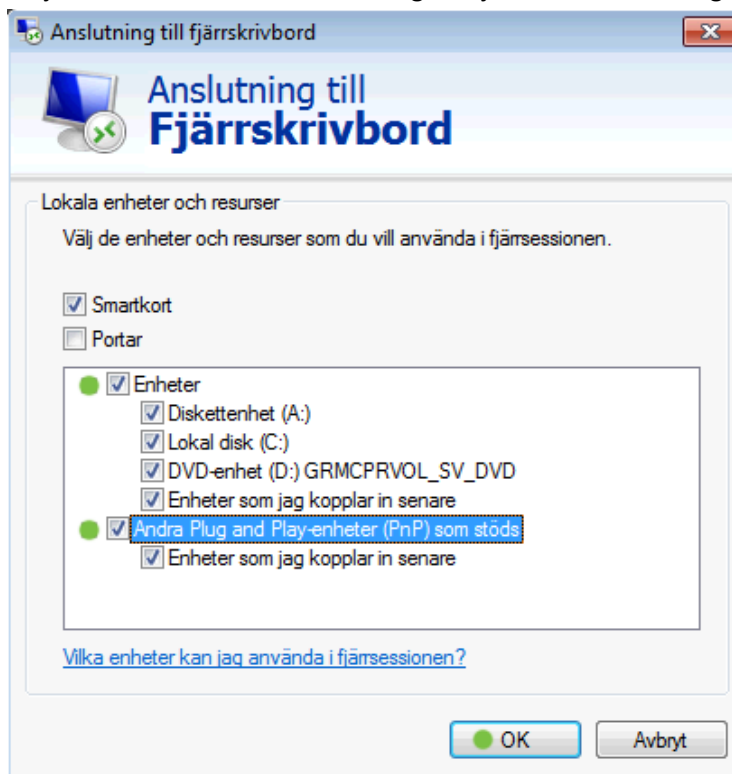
Anslutning till fjärrskrivbord

Anslutning till
Fjärrskrivbord

Lokala enheter och resurser

Välj de enheter och resurser som du vill använda i fjärrsessionen.

Smartkort
Portar

Enheter
Diskettenhet (A:)
Lokal disk (C:)
DVD-enhet (D:) GRMCPRVOL_SV_DVD
Enheter som jag kopplar in senare
Andra Plug and Play-enheter (PnP) som stöds
Enheter som jag kopplar in senare

Vilka enheter kan jag använda i fjärrsessionen?

OK
Avbryt